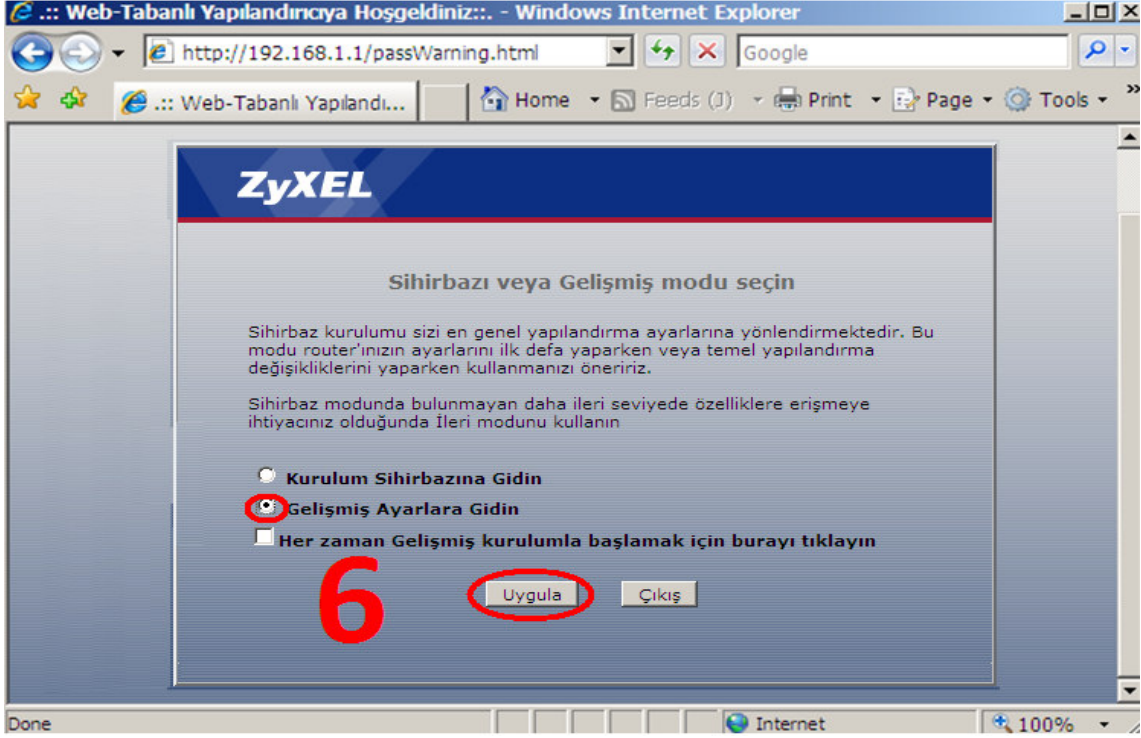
.:: Web-Tabanlı Yapılandırıcıya Hoşgeldiniz::. - Windows Internet Explorer

http://192.168.1.1/passWarning.html

Google

.:: Web-Tabanlı Yapılandı...

Home Feeds (J) Print Page Tools

ZyXEL

Sihirbazı veya Gelişmiş modu seçin

Sihirbaz kurulumu sizi en genel yapılandırma ayarlarına yönlendirmektedir. Bu modu router'ınızın ayarlarını ilk defa yaparken veya temel yapılandırma değişikliklerini yaparken kullanmanızı öneririz.

Sihirbaz modunda bulunmayan daha ileri seviyede özelliklere erişmeye ihtiyacınız olduğunda İleri modunu kullanın

Kurulum Sihirbazına Gidin

Gelişmiş Ayarlara Gidin

Her zaman Gelişmiş kurulumla başlamak için burayı tıklayın

6

Uygula

Çıkış

Done

Internet

100%